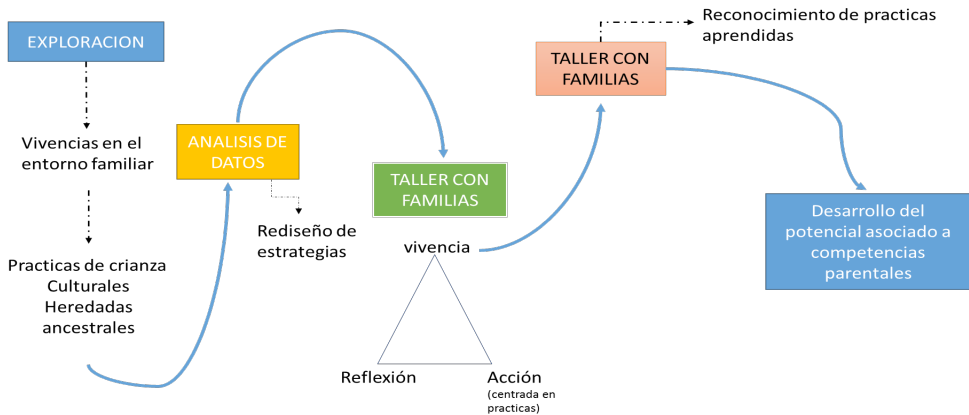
EXPLORACION

Vivencias en el entorno familiar

Practicas de crianza Culturales Heredadas ancestrales

ANALISIS DE DATOS

Rediseño de estrategias

TALLER CON FAMILIAS

vivencia

Reflexión

Acción (centrada en practicas)

Reconocimiento de practicas aprendidas

TALLER CON FAMILIAS

Desarrollo del potencial asociado a competencias parentales